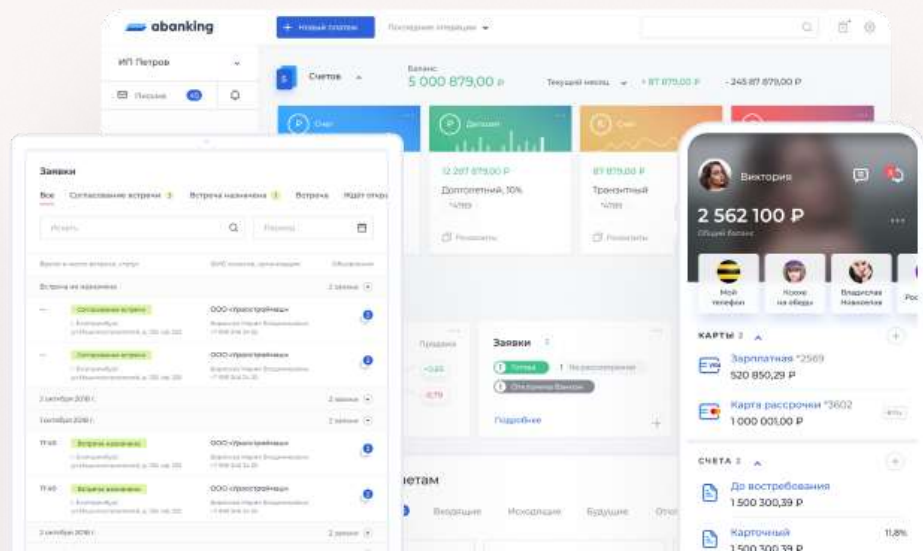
abanking

+ Новый платеж

Последние операции

ИП Петров

Письма 10

Счетов

Баланс

5 000 879,00 ₽

Текущий месяц

+ 87 879,00 ₽

- 245 87 879,00 ₽

Счет

Депозит

Счет

12 287 879,00 ₽

Долгосрочный, 10%

87 879,00 ₽

Транзитный

Реквизиты

Реквизиты

Заявки

Все

Согласование встречи 3

Встреча назначена 1

Встреча

Ждет отпр

Искать

Период

Встреча не назначена

2 заявки

Согласование встречи

ООО «Ураностройпром»

Согласование встречи

ООО «Ураностройпром»

2 октября 2018 г.

2 заявки

1 октября 2018 г.

2 заявки

17:40

Встреча назначена

ООО «Ураностройпром»

17:40

Встреча назначена

ООО «Ураностройпром»

2 октября 2018 г.

2 заявки

Заявки 2

Готова

На рассмотрении

Отклонена банком

Подробнее

счетам

Входящие

Исходящие

Будущие

Виктория

2 562 100 ₽

Общий баланс

Мой телефон

Ксюхе на обеды

Владислав Новоселов

Рос

КАРТЫ 2

Зарплатная *2569

520 850,29 ₽

Карта рассрочки *3602

1 000 001,00 ₽

СЧЕТА 2

До востребования

1 500 300,39 ₽

Карточный

11,8%

1 500 300,39 ₽